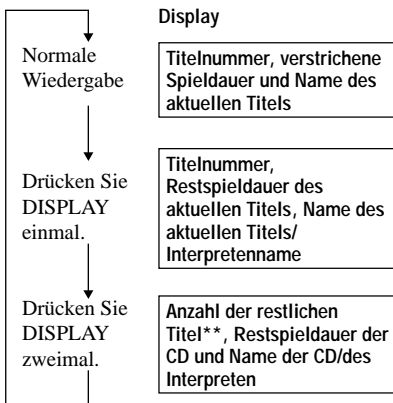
Display

Normale Wiedergabe

Titelnummer, verstrichene Spieldauer und Name des aktuellen Titels

Drücken Sie DISPLAY einmal.

Titelnummer, Restspieldauer des aktuellen Titels, Name des aktuellen Titels/ Interpretenname

Drücken Sie DISPLAY zweimal.

Anzahl der restlichen Titel**, Restspieldauer der CD und Name der CD/des Interpreten